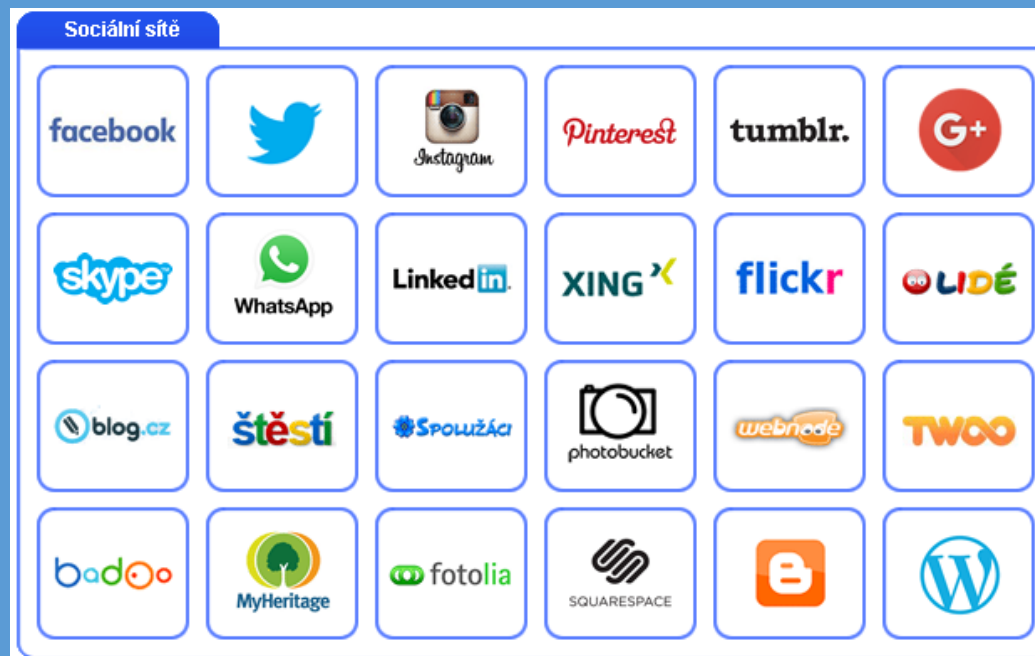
Sociální sítě

facebook

Instagram

Pinterest

tumblr.

G+

skype

WhatsApp

Linkedin.

XING

flickr

LIDÉ

blog.cz

štěstí

Spolužáci

photobucket

webnode

TWOO

badoo

MyHeritage

fotolia

SQUARESPACE